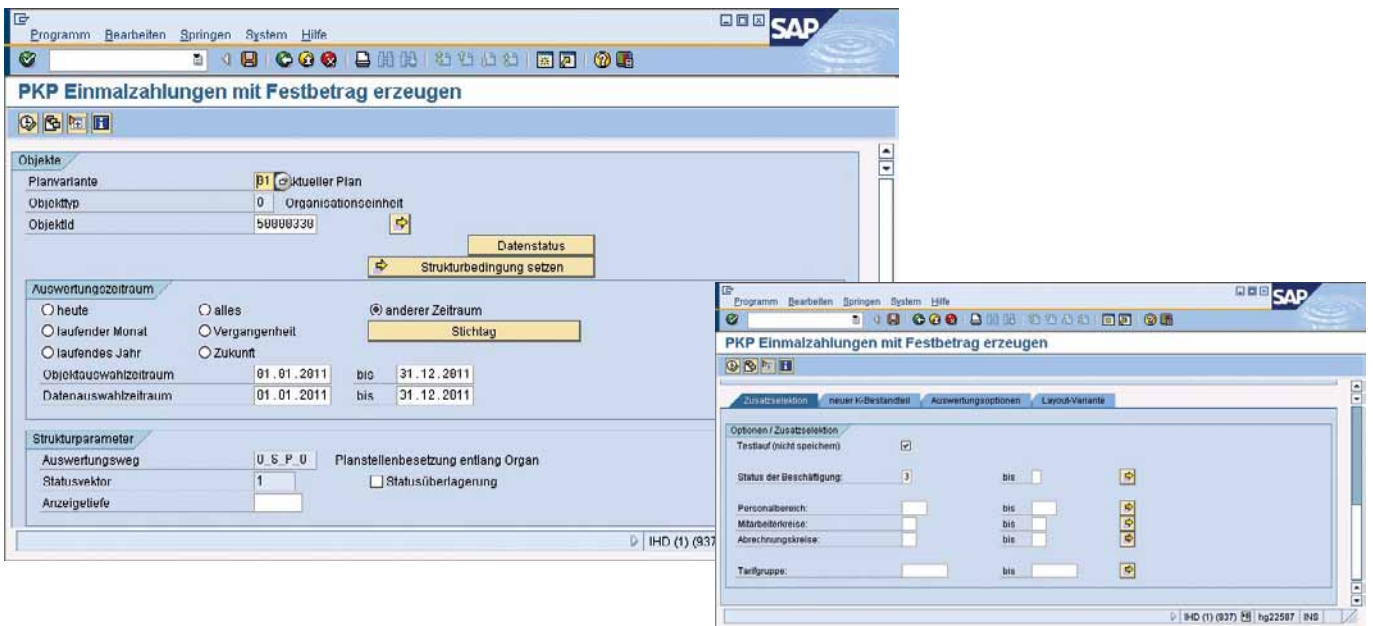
Programm Bearbeiten Springen System Hilfe

SAP

PKP Einmalzahlungen mit Festbetrag erzeugen

Objekte

Planvariante 01 Aktueller Plan

Objekttyp 0 Organisationseinheit

ObjektId 50000330

Datenstatus

Strukturbedingung setzen

Auswertungszeitraum

heute

alles

anderer Zeitraum

laufender Monat

Vergangenheit

Stichtag

laufendes Jahr

Zukunft

Objektauswahlzeitraum 01.01.2011 bis 31.12.2011

Datenauswahlzeitraum 01.01.2011 bis 31.12.2011

Strukturparameter

Auswertungsweg O_S_P_O Planstellenbesetzung entlang Organ

Statusvektor 1

Statusüberlagerung

Anzeigetiefe

IHD (1) (837

Programm Bearbeiten Springen System Hilfe

SAP

PKP Einmalzahlungen mit Festbetrag erzeugen

Zusatzselektion

neuer K-Bestandteil

Auswertungsoptionen

Layout-Variante

Optionen / Zusatzselektion

Testlauf (nicht speichern)

Status der Beschäftigung: 3 bis

Personalbereich: bis

Mitarbeiterkreise: bis

Abrechnungskreise: bis

Tarifgruppe: bis

IHD (1) (837) hg22587 INS